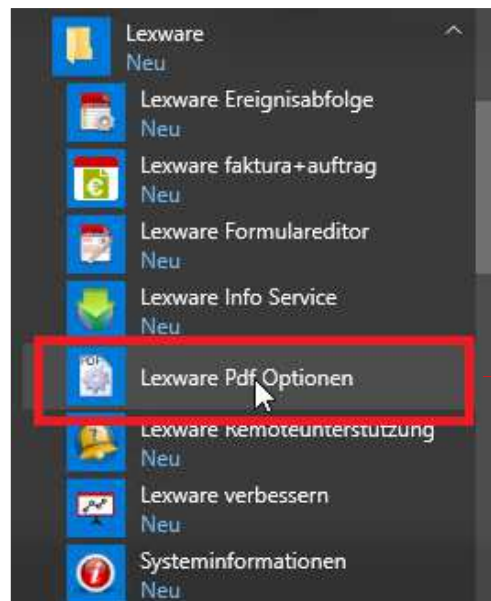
Lexware
Neu

Lexware Ereignisabfolge
Neu

Lexware faktura+auftrag
Neu

Lexware Formulareditor
Neu

Lexware Info Service
Neu

Lexware Pdf Optionen

Lexware Remoteunterstützung
Neu

Lexware verbessern
Neu

Systeminformationen
Neu